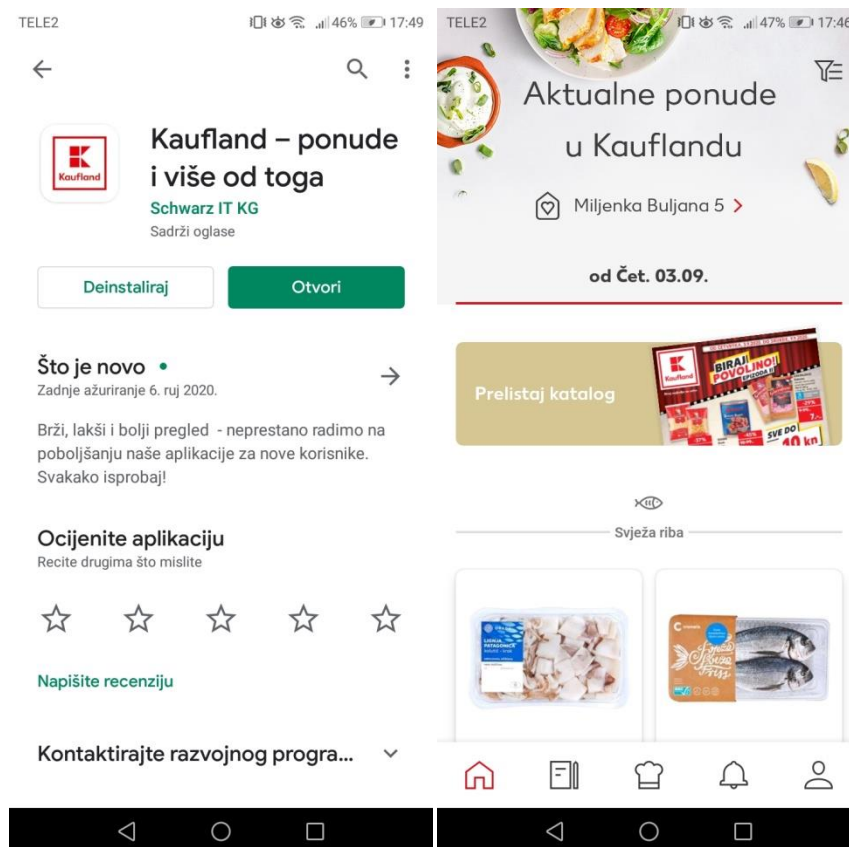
TELE2 46% 17:49

Kaufland

Kaufland – ponude i više od toga

Schwarz IT KG

Sadrži oglase

Deinstaliraj

Otvori

Što je novo •

Zadnje ažuriranje 6. ruj 2020.

Brži, lakši i bolji pregled - neprestano radimo na poboljšanju naše aplikacije za nove korisnike. Svakako isprobaj!

Ocijenite aplikaciju

Recite drugima što mislite

Napišite recenziju

Kontaktirajte razvojnog progra...

TELE2 47% 17:46

Aktualne ponude u Kauflandu

Miljenka Buljana 5 >

od Čet. 03.09.

Prelistaj katalog

Kaufland

BIRAJ POVOLJNO!

SVE DO 40 kn

Svježa riba

LIGNJA PATAGONSKA

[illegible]